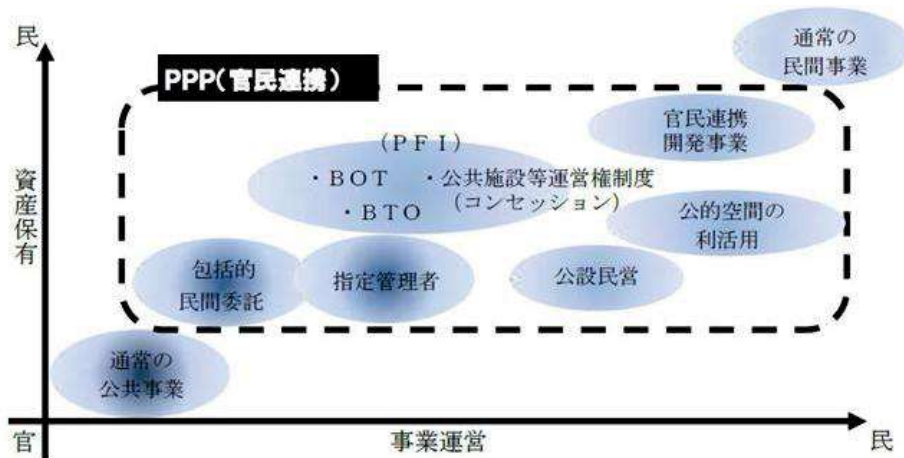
民

資産保有

PPP(官民連携)

通常の民間事業

官民連携開発事業

(PFI)
・BOT ・公共施設等運営権制度(コンセッション)
・BTO

公的空間の利活用

包括的民間委託

指定管理者

公設民営

通常の公共事業

官

事業運営

民